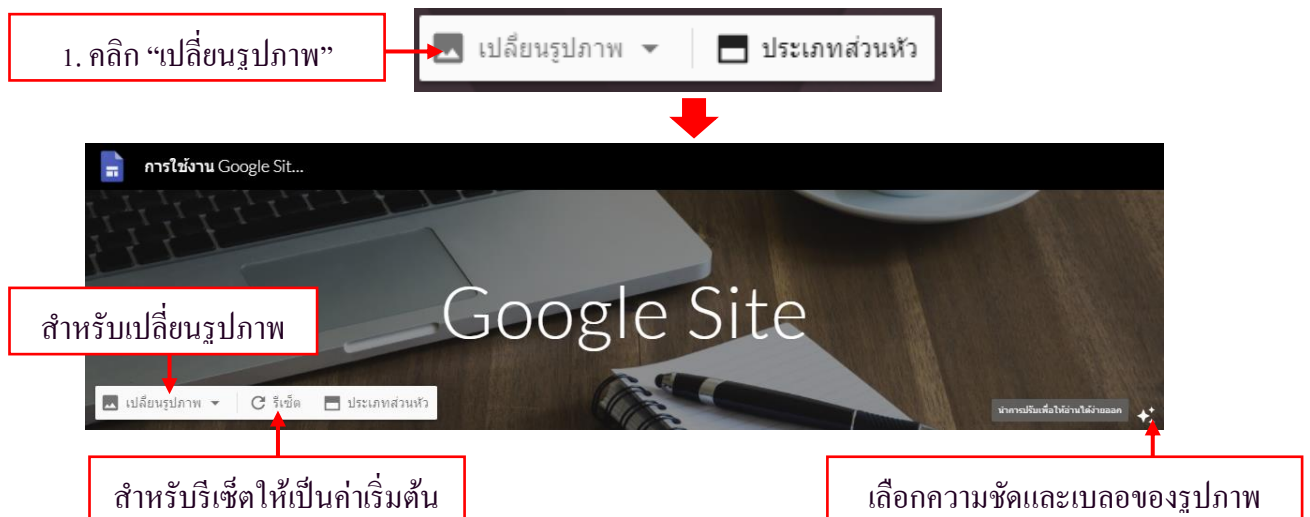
1. คลิก “เปลี่ยนรูปภาพ”

เปลี่ยนรูปภาพ

ประเภทส่วนหัว

การใช้งาน Google Sit...

Google Site

สำหรับเปลี่ยนรูปภาพ

เปลี่ยนรูปภาพ

รีเซ็ต

ประเภทส่วนหัว

นำการปรับเพื่อให้อ่านได้ง่ายออก

สำหรับรีเซ็ตให้เป็นค่าเริ่มต้น

เลือกความชัดและเบลอของรูปภาพ